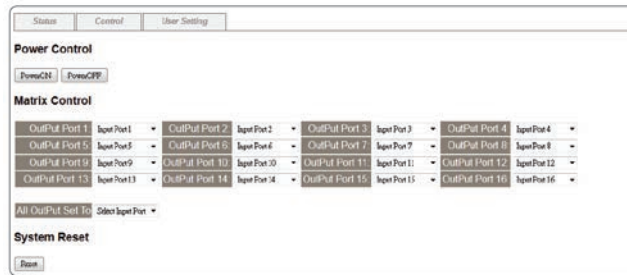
Status | Control | User Setting

Power Control

PowerON PowerOFF

Matrix Control

| OutPut Port 1 | Input Port 1 | OutPut Port 2 | Input Port 2 | OutPut Port 3 | Input Port 3 | OutPut Port 4 | Input Port 4 |
|---|---|---|---|---|---|---|---|
| OutPut Port 5 | Input Port 5 | OutPut Port 6 | Input Port 6 | OutPut Port 7 | Input Port 7 | OutPut Port 8 | Input Port 8 |
| OutPut Port 9 | Input Port 9 | OutPut Port 10 | Input Port 10 | OutPut Port 11 | Input Port 11 | OutPut Port 12 | Input Port 12 |
| OutPut Port 13 | Input Port 13 | OutPut Port 14 | Input Port 14 | OutPut Port 15 | Input Port 15 | OutPut Port 16 | Input Port 16 |

All OutPut Set To Select Input Port

System Reset

Reset